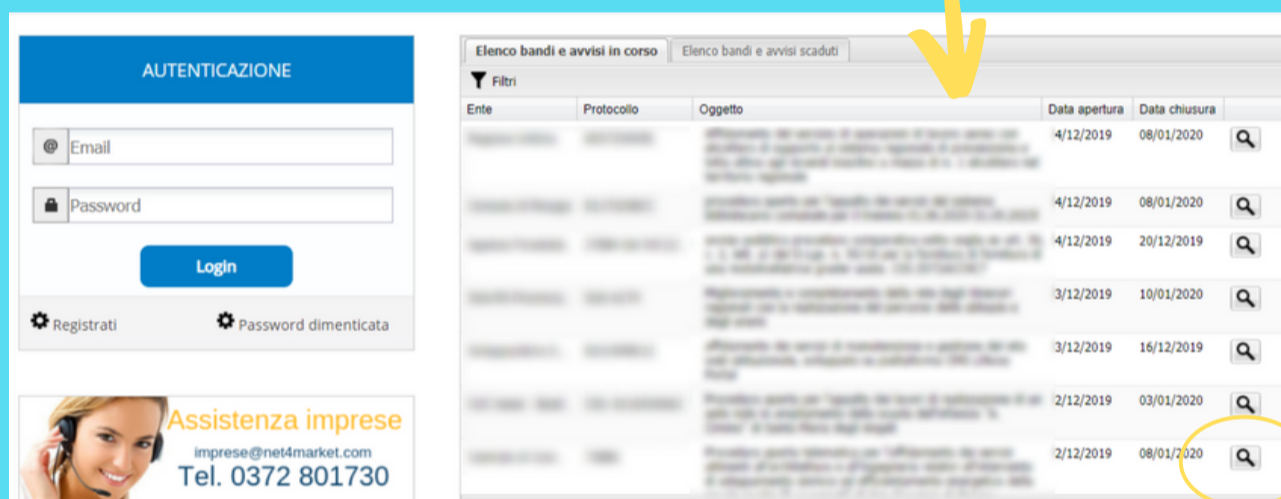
AUTENTICAZIONE

@ Email

Password

Login

Registrati

Password dimenticata

Assistenza imprese

imprese@net4market.com

Tel. 0372 801730

Elenco bandi e avvisi in corso

Elenco bandi e avvisi scaduti

Filtri

| Ente | Protocollo | Oggetto | Data apertura | Data chiusura | |
|---|---|---|---|---|---|
| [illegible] | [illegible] | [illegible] | 4/12/2019 | 08/01/2020 | |
| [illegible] | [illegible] | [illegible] | 4/12/2019 | 08/01/2020 | |
| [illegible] | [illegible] | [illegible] | 4/12/2019 | 20/12/2019 | |
| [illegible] | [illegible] | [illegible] | 3/12/2019 | 10/01/2020 | |
| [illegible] | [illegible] | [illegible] | 3/12/2019 | 16/12/2019 | |
| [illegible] | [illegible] | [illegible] | 2/12/2019 | 03/01/2020 | |
| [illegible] | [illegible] | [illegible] | 2/12/2019 | 08/01/2020 | |